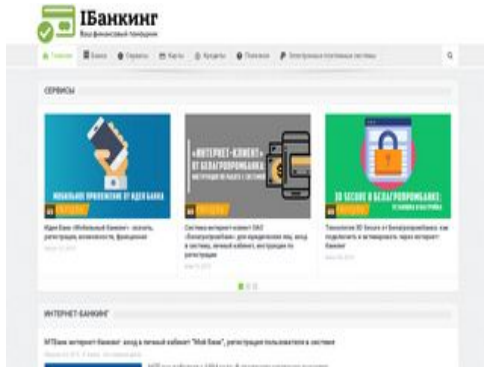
IБанкинг
Ваш финансовый помощник

Главная | Банки | Сервисы | Карты | Кредиты | Платежи | Электронные платежные системы

СЕРВИСЫ

МОБИЛЬНОЕ ПРИЛОЖЕНИЕ ИДЕЯ БАНКА
ПОПУЛЯРНО
Идея Банк «Мобильный банк»: скачать, регистрация, возможности, функционал

«ИНТЕРНЕТ-КЛИЕНТ» ОТ БЕЛАГРОПРОМБАНКА
ПОПУЛЯРНО
Система интернет-клиент ОАО «Белагропромбанк» для юридических лиц: вход в систему, личный кабинет, инструкция по регистрации

3D SECURE В БЕЛАГРОПРОМБАНКЕ
ПОПУЛЯРНО
Технология 3D Secure от Белагропромбанка: как подключить и активировать через интернет-банкинг

ИНТЕРНЕТ-БАНКИНГ

МТБанк интернет банкинг: вход в личный кабинет "Мой банк", регистрация пользователя в системе